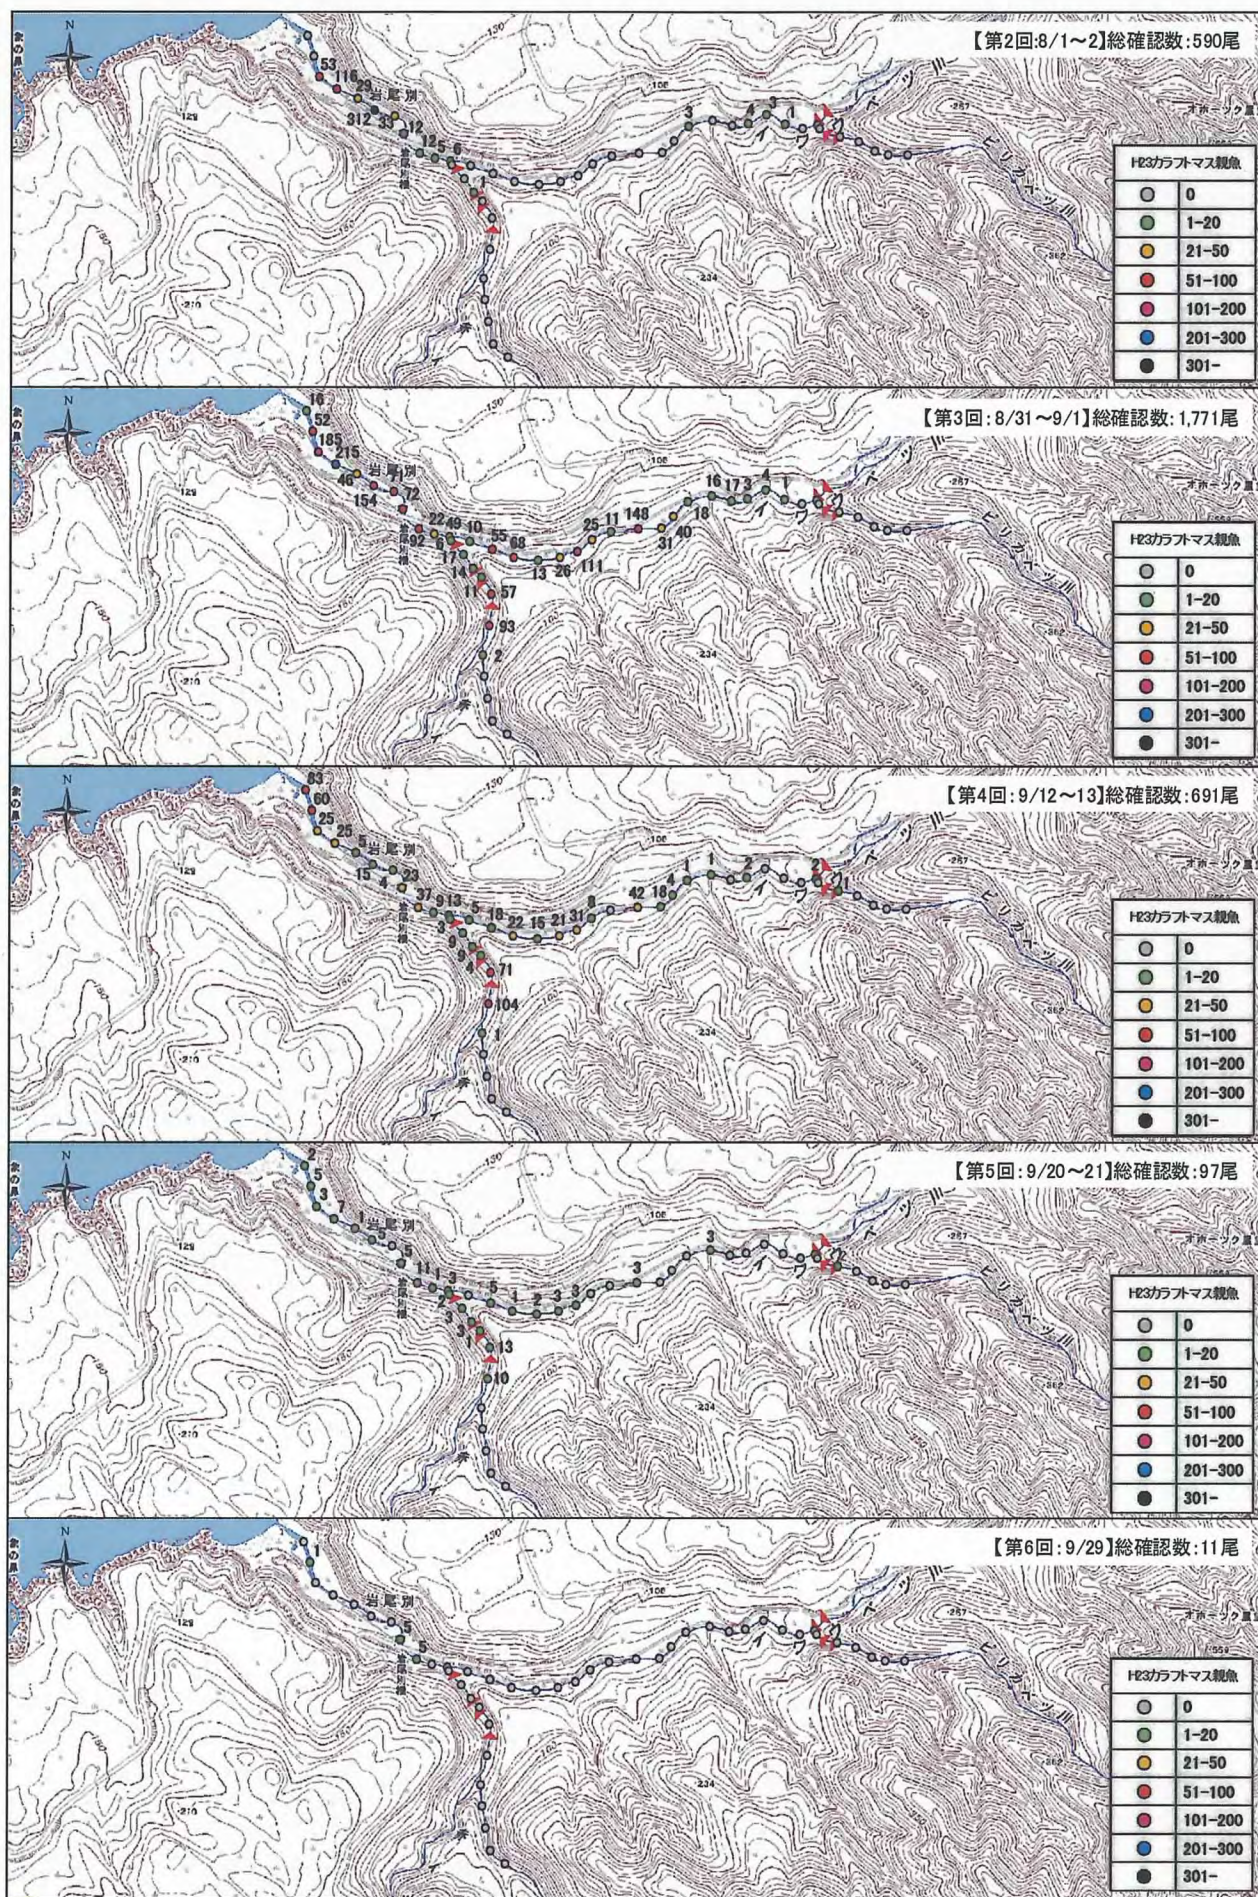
【第2回:8/1～2】総確認数:590尾

N

53
118
312
12
5
6
1
3
4
3
1

岩尾別

H23カラフトマス親魚

| | |
|---|---|
| ○ | 0 |
| ● | 1-20 |
| ● | 21-50 |
| ● | 51-100 |
| ● | 101-200 |
| ● | 201-300 |
| ● | 301- |

【第3回:8/31～9/1】総確認数:1,771尾

N

16
52
185
215
46
154
72
22
49
10
55
69
17
14
11
57
93
2
13
26
111
25
11
148
31
40
18
16
17
3
4
1

岩尾別

H23カラフトマス親魚

| | |
|---|---|
| ○ | 0 |
| ● | 1-20 |
| ● | 21-50 |
| ● | 51-100 |
| ● | 101-200 |
| ● | 201-300 |
| ● | 301- |

【第4回:9/12～13】総確認数:691尾

N

63
60
25
25
5
13
4
23
37
9
13
5
18
22
16
21
31
8
42
18
4
1
1
2
2
21
9
4
71
104
1

岩尾別

H23カラフトマス親魚

| | |
|---|---|
| ○ | 0 |
| ● | 1-20 |
| ● | 21-50 |
| ● | 51-100 |
| ● | 101-200 |
| ● | 201-300 |
| ● | 301- |

【第5回:9/20～21】総確認数:97尾

N

2
5
3
7
1
5
11
3
5
1
2
3
3
3
3
3
13
10

岩尾別

H23カラフトマス親魚

| | |
|---|---|
| ○ | 0 |
| ● | 1-20 |
| ● | 21-50 |
| ● | 51-100 |
| ● | 101-200 |
| ● | 201-300 |
| ● | 301- |

【第6回:9/29】総確認数:11尾

N

1
5
5

岩尾別

H23カラフトマス親魚

| | |
|---|---|
| ○ | 0 |
| ● | 1-20 |
| ● | 21-50 |
| ● | 51-100 |
| ● | 101-200 |
| ● | 201-300 |
| ● | 301- |